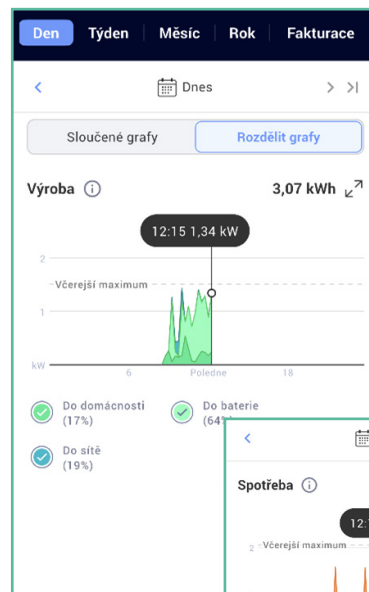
Den | Týden | Měsíc | Rok | Fakturace

< Dnes > >|

Sloučené grafy | Rozdělit grafy

Výroba ⓘ 3,07 kWh

12:15 1,34 kW

2
Včerejší maximum
1
kW 6 Poledne 18

Do domácnosti (17%)
Do baterie (64%)
Do sítě (19%)

<

Spotřeba ⓘ

12:

2 Včerejší maximum